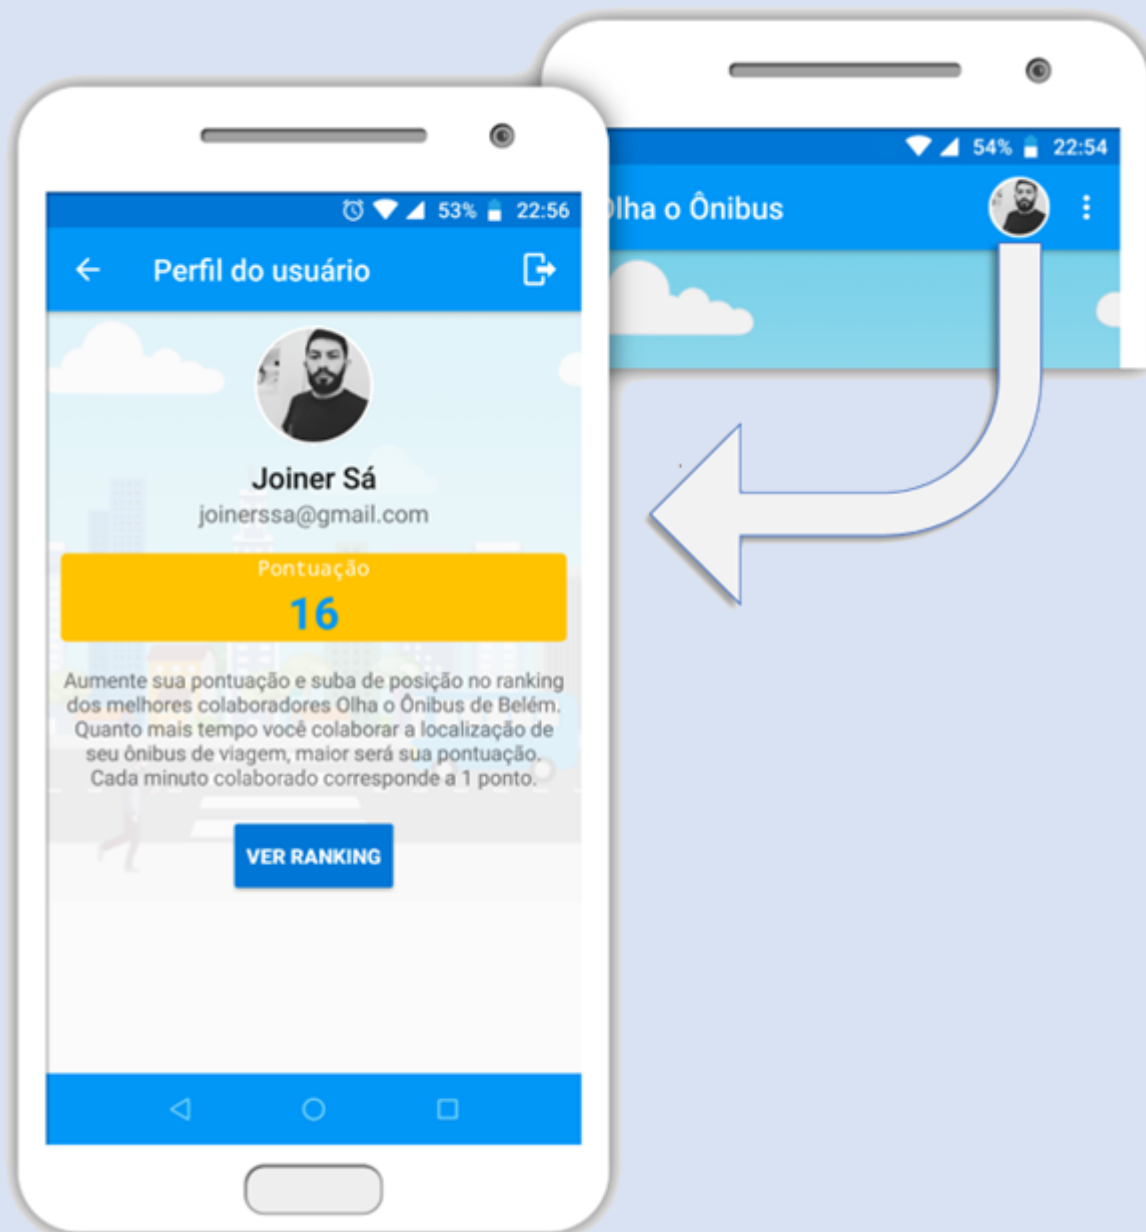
53% 22:56

Perfil do usuário

Joiner Sá

joinerssa@gmail.com

Pontuação

16

Aumente sua pontuação e suba de posição no ranking dos melhores colaboradores Olha o Ônibus de Belém. Quanto mais tempo você colaborar a localização de seu ônibus de viagem, maior será sua pontuação. Cada minuto colaborado corresponde a 1 ponto.

VER RANKING

54% 22:54

lha o Ônibus